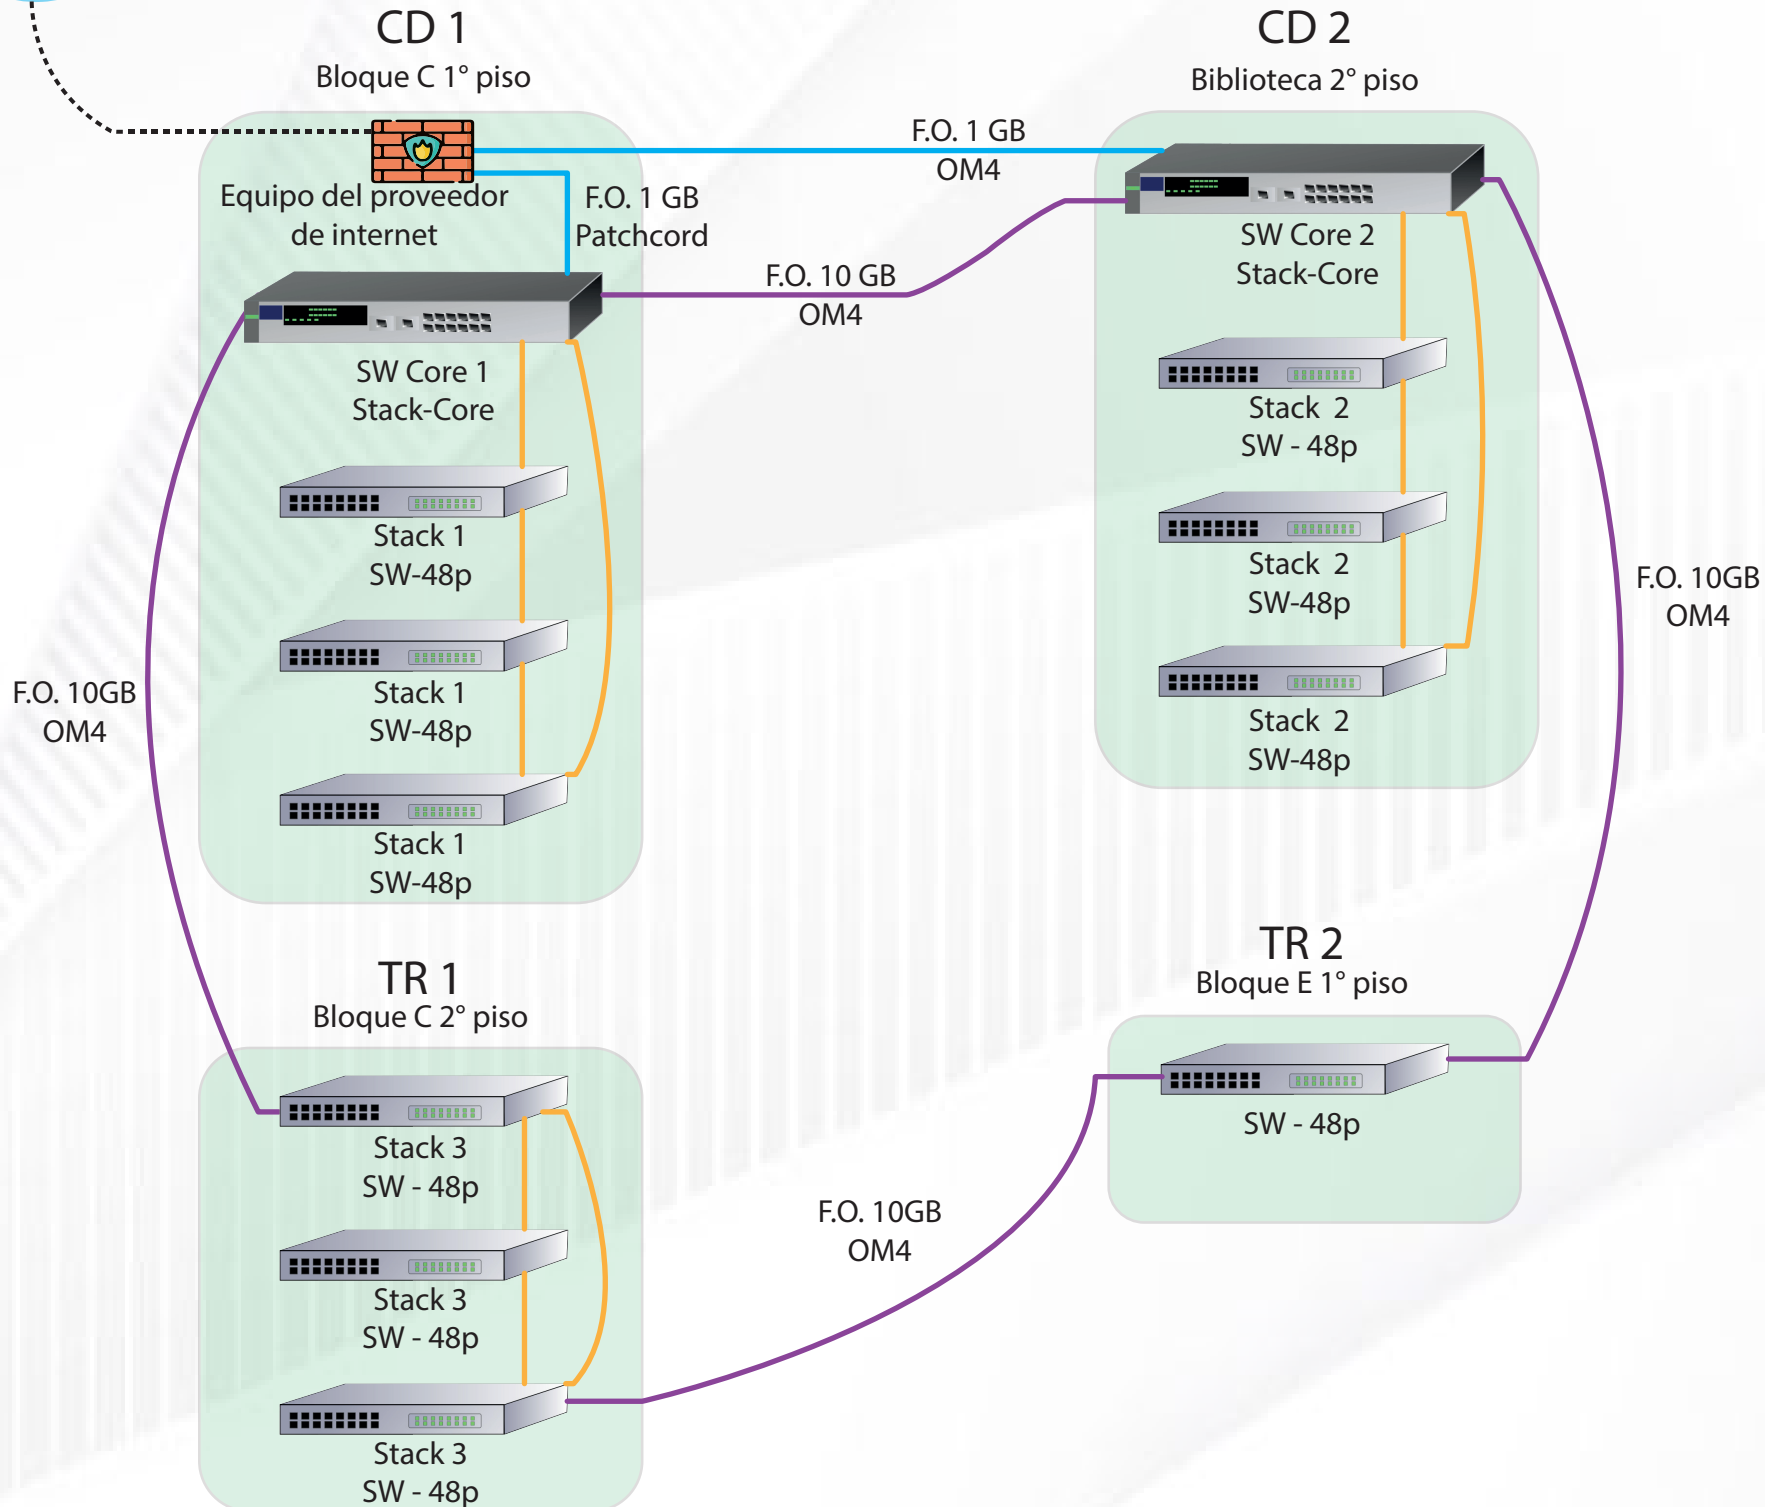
CD 1
Bloque C 1° piso

CD 2
Biblioteca 2° piso

F.O. 1 GB
OM4

Equipo del proveedor de internet

F.O. 1 GB
Patchcord

F.O. 10 GB
OM4

SW Core 2
Stack-Core

SW Core 1
Stack-Core

Stack 2
SW - 48p

Stack 1
SW-48p

Stack 2
SW-48p

F.O. 10GB
OM4

Stack 1
SW-48p

Stack 2
SW-48p

F.O. 10GB
OM4

Stack 1
SW-48p

TR 2
Bloque E 1° piso

TR 1
Bloque C 2° piso

SW - 48p

Stack 3
SW - 48p

F.O. 10GB
OM4

Stack 3
SW - 48p

Stack 3
SW - 48p